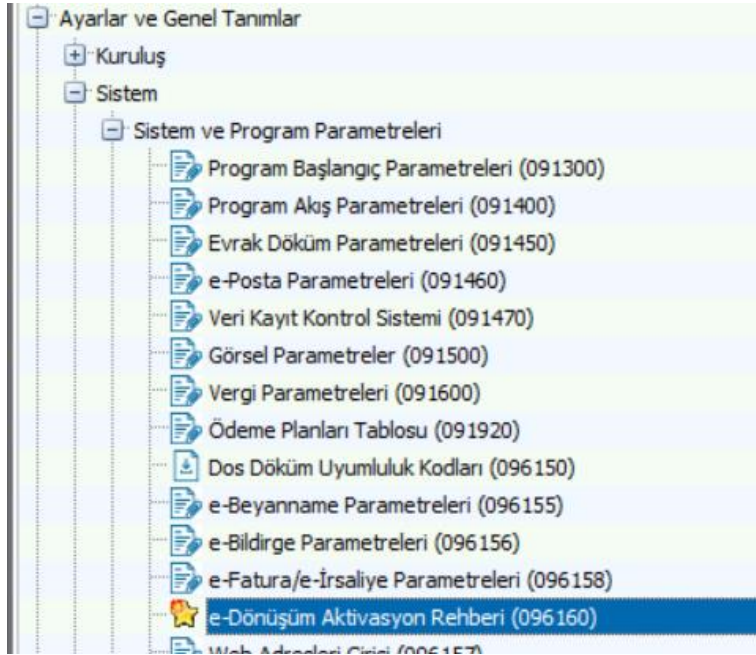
Ayarlar ve Genel Tanımlar
Kuruluş
Sistem
Sistem ve Program Parametreleri
Program Başlangıç Parametreleri (091300)
Program Akış Parametreleri (091400)
Evrak Döküm Parametreleri (091450)
e-Posta Parametreleri (091460)
Veri Kayıt Kontrol Sistemi (091470)
Görsel Parametreler (091500)
Vergi Parametreleri (091600)
Ödeme Planları Tablosu (091920)
Dos Döküm Uyumluluk Kodları (096150)
e-Beyanname Parametreleri (096155)
e-Bildirge Parametreleri (096156)
e-Fatura/e-İrsaliye Parametreleri (096158)
e-Dönüşüm Aktivasyon Rehberi (096160)
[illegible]